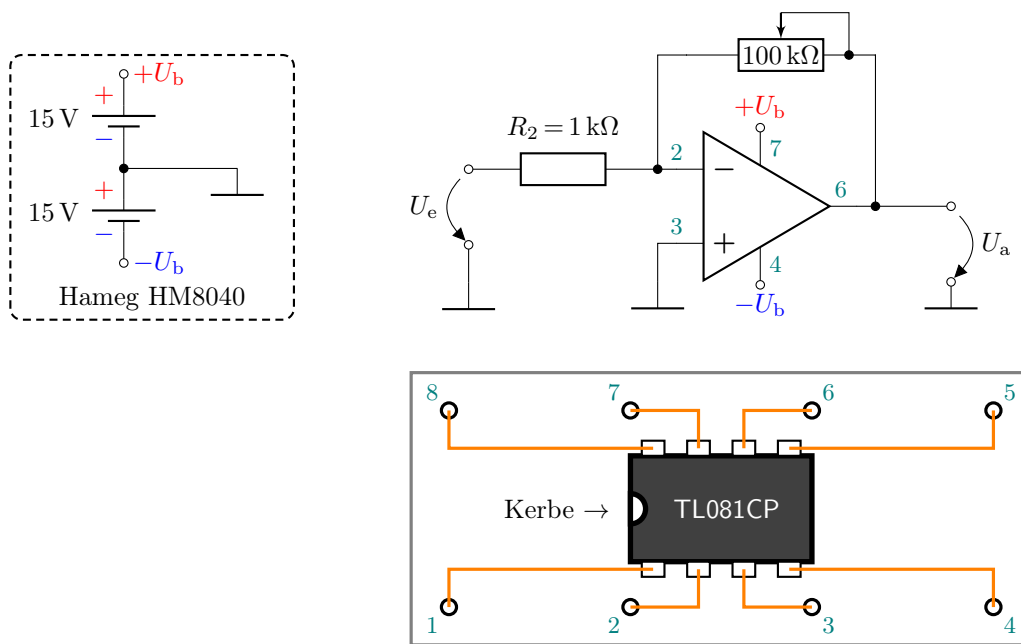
$+U_\mathrm{b}$
+
15 V
−
+
15 V
−
$-U_\mathrm{b}$
Hameg HM8040

$100\,\mathrm{k}\Omega$
$R_2 = 1\,\mathrm{k}\Omega$
$+U_\mathrm{b}$
7
2
−
6
$U_\mathrm{e}$
3
+
4
$U_\mathrm{a}$
$-U_\mathrm{b}$

8
7
6
5
Kerbe →
TL081CP
1
2
3
4